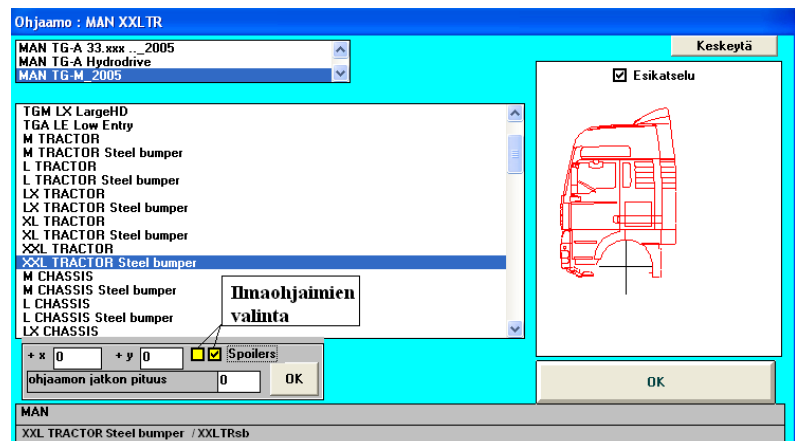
Ohjaamo : MAN XXLTR

MAN TG-A 33.xxx ..._2005
MAN TG-A Hydrodrive
MAN TG-M_2005

Keskeytä

Esikatselu

TGM LX LargeHD
TGA LE Low Entry
M TRACTOR
M TRACTOR Steel bumper
L TRACTOR
L TRACTOR Steel bumper
LX TRACTOR
LX TRACTOR Steel bumper
XL TRACTOR
XL TRACTOR Steel bumper
XXL TRACTOR
XXL TRACTOR Steel bumper
M CHASSIS
M CHASSIS Steel bumper
L CHASSIS
L CHASSIS Steel bumper
LX CHASSIS

Ilmaohjaimien valinta

+ x 0 + y 0 Spoilers

ohjaamon jatkon pituus 0 OK

OK

MAN

XXL TRACTOR Steel bumper / XXLTRsb